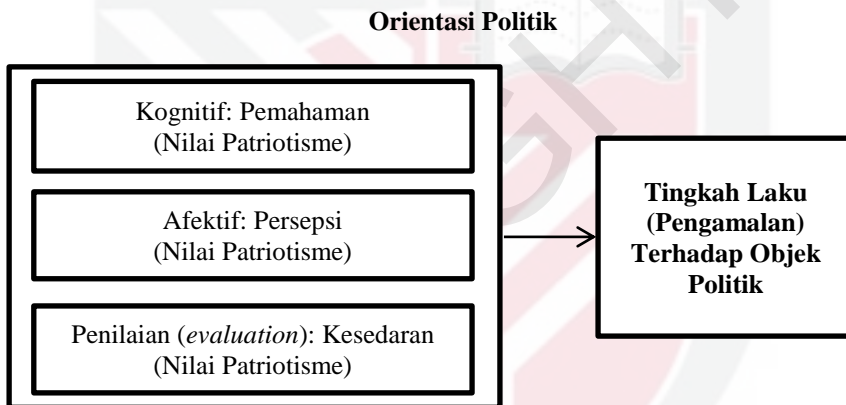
Orientasi Politik

Kognitif: Pemahaman (Nilai Patriotisme)

Afektif: Persepsi (Nilai Patriotisme)

Penilaian (*evaluation*): Kesedaran (Nilai Patriotisme)

Tingkah Laku (Pengamalan) Terhadap Objek Politik